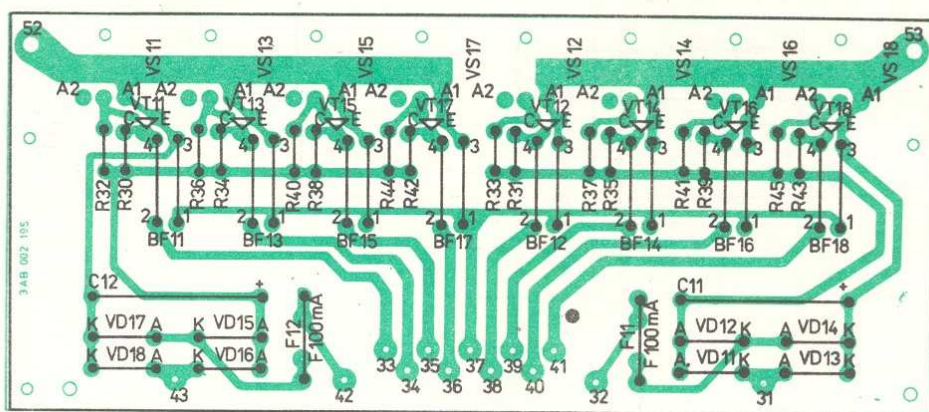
52
VS 11
VS 13
VS 15
VS 17
VS 12
VS 14
VS 16
VS 18
53

A2 A1 A2 VT11 C E 4 3
A1 A2 VT13 C E 4 3
A1 A2 VT15 C E 4 3
A1 A2 VT17 C E 4 3
A2 A1 VT12 C E 4 3
A2 A1 VT14 C E 4 3
A2 A1 VT16 C E 4 3
A2 A1 VT18 C E 4 3

R32 R30 R36 R34 R40 R38 R44 R42 R33 R31 R37 R35 R41 R39 R45 R43

2 1 BF11
2 1 BF13
2 1 BF15
2 1 BF17
2 1 BF12
2 1 BF14
2 1 BF16
2 1 BF18

3AB 002 195

C12 +
K VD17 A K VD15 A
K VD18 A K VD16 A
43
F12 F 100mA
42
33 34 35 36 37 38 39 40 41
32
F11 F 100mA
C11 +
A VD12 K A VD14 K
A VD11 K A VD13 K
31